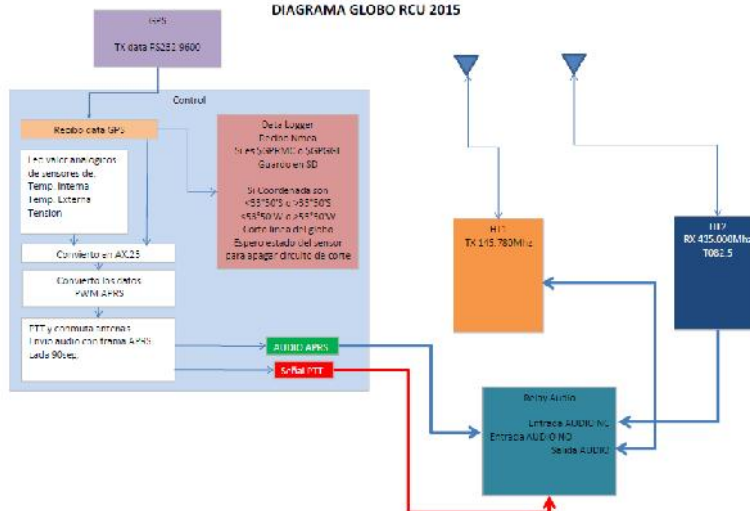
DIAGRAMA GLOBO RCU 2015

GPS

TX data RS232 9600

Control

Recibo data GPS

Leo valor analogicos de sensores de: Temp. Interna Temp. Externa Tension

Convierto en AX.25

Convierto los datos FWM APRS

PTT y conmuta antenas Envio audio con frame APRS cada 90seg.

Data Logger Decodificar Nmea Si es $GPRMC o $GPGGA Guardo en SD

Si Coordenada son <35°50'S o >35°50'S <55°50'W o >55°50'W Corto linea del globo Espero estado del sensor para apagar circuito de corte

AUDIO APRS

Señal PTT

HT1 TX 145.780Mhz

HT2 RX 435.000Mhz T082.5

Relay Audio

Entrada AUDIO NC

Entrada AUDIO NO

Salida AUDIO